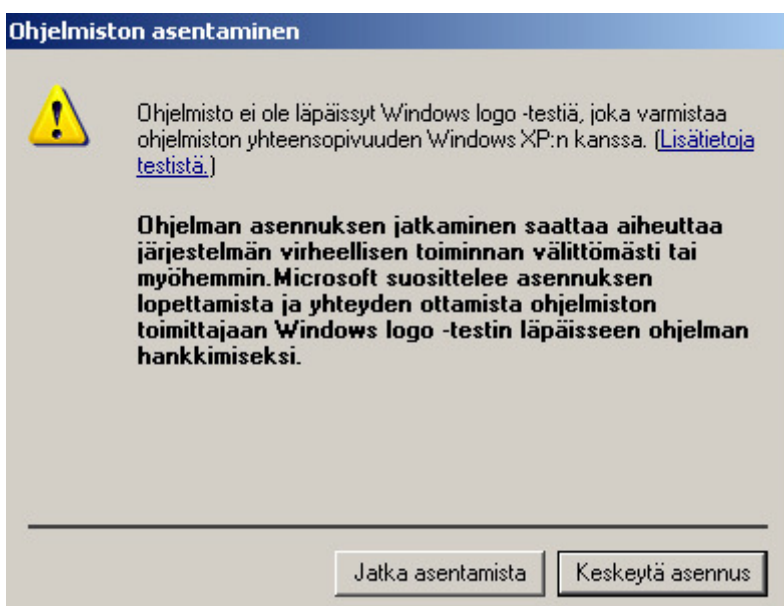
Ohjelmiston asentaminen

Ohjelmisto ei ole läpäissyt Windows logo -testiä, joka varmistaa ohjelmiston yhteensopivuuden Windows XP:n kanssa. (Lisätietoja testistä.)

Ohjelman asennuksen jatkaminen saattaa aiheuttaa järjestelmän virheellisen toiminnan välittömästi tai myöhemmin.Microsoft suosittelee asennuksen lopettamista ja yhteyden ottamista ohjelmiston toimittajaan Windows logo -testin läpäisseen ohjelman hankkimiseksi.

Jatka asentamista

Keskeytä asennus